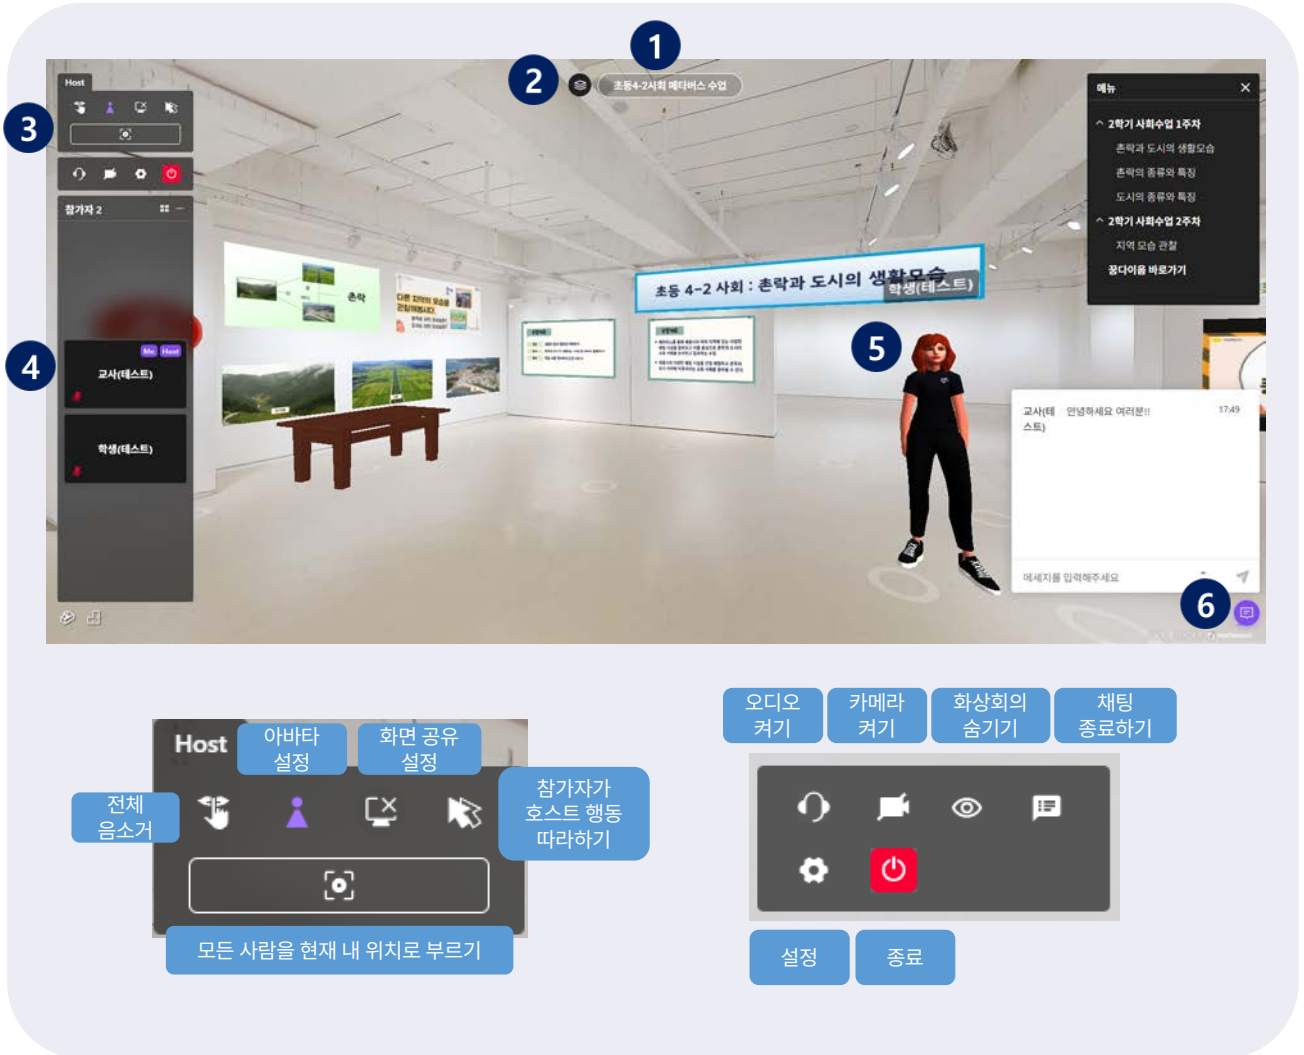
1
2
초등4-2사회 메타버스 수업
3
Host
4
참가자 2
Me Host
교사(테스트)
학생(테스트)
초등 4-2 사회 : 촌락과 도시의 생활모습
학생(테스트)
5
메뉴
2학기 사회수업 1주차
촌락과 도시의 생활모습
촌락의 종류와 특징
도시의 종류와 특징
2학기 사회수업 2주차
지역 모습 관찰
꿈다이음 바로가기
교사(테스트) 안녕하세요 여러분!! 17:49
메세지를 입력해주세요
6

Host
아바타 설정
화면 공유 설정
전체 음소거
참가자가 호스트 행동 따라하기
모든 사람을 현재 내 위치로 부르기

오디오 켜기
카메라 켜기
화상회의 숨기기
채팅 종료하기
설정
종료